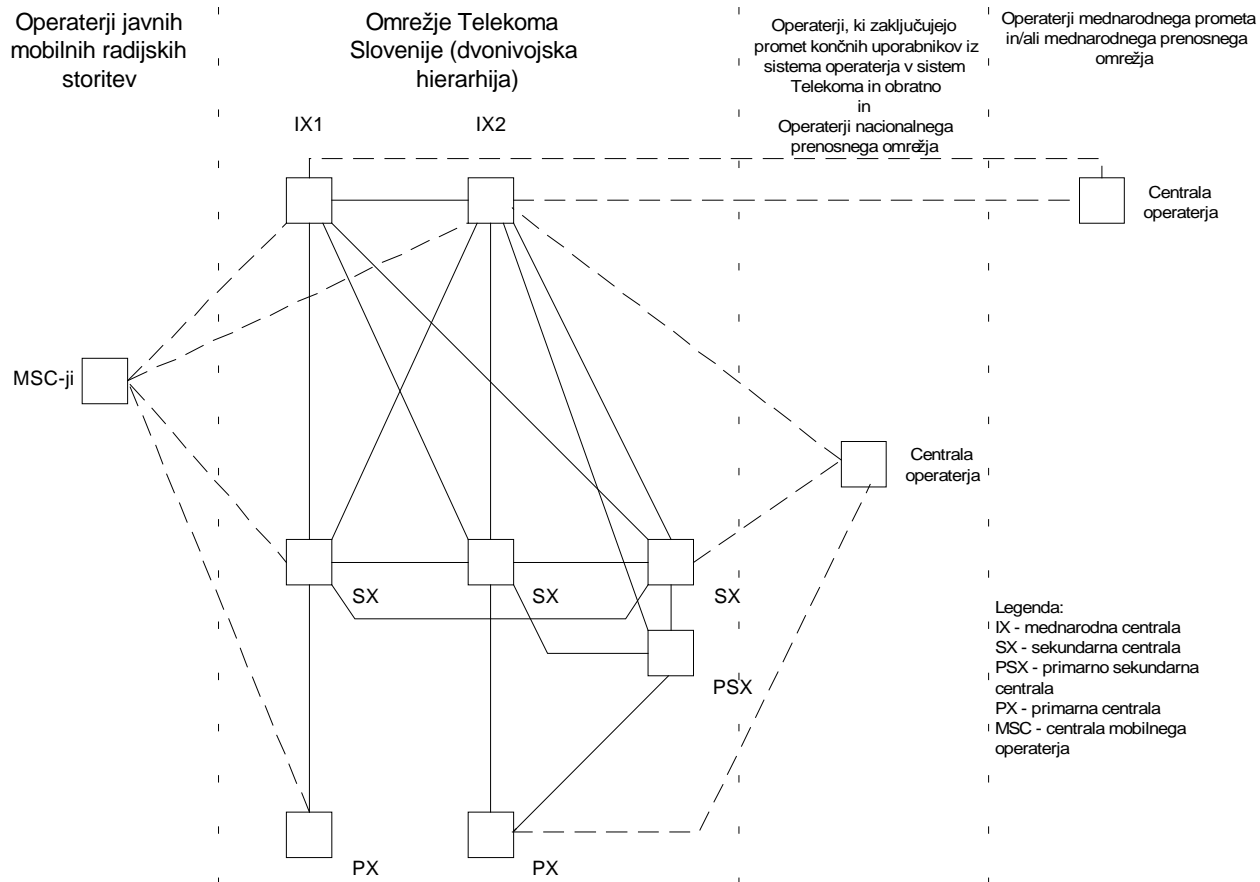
Operaterji javnih mobilnih radijskih storitev

Omrežje Telekoma Slovenije (dvonivojska hierarhija)

Operaterji, ki zaključujejo promet končnih uporabnikov iz sistema operaterja v sistem Telekoma in obratno
in
Operaterji nacionalnega prenosnega omrežja

Operaterji mednarodnega prometa in/ali mednarodnega prenosnega omrežja

IX1

IX2

Centrala operaterja

MSC-ji

Centrala operaterja

SX

SX

SX

PSX

PX

PX

Legenda:
IX - mednarodna centrala
SX - sekundarna centrala
PSX - primarno sekundarna centrala
PX - primarna centrala
MSC - centrala mobilnega operaterja